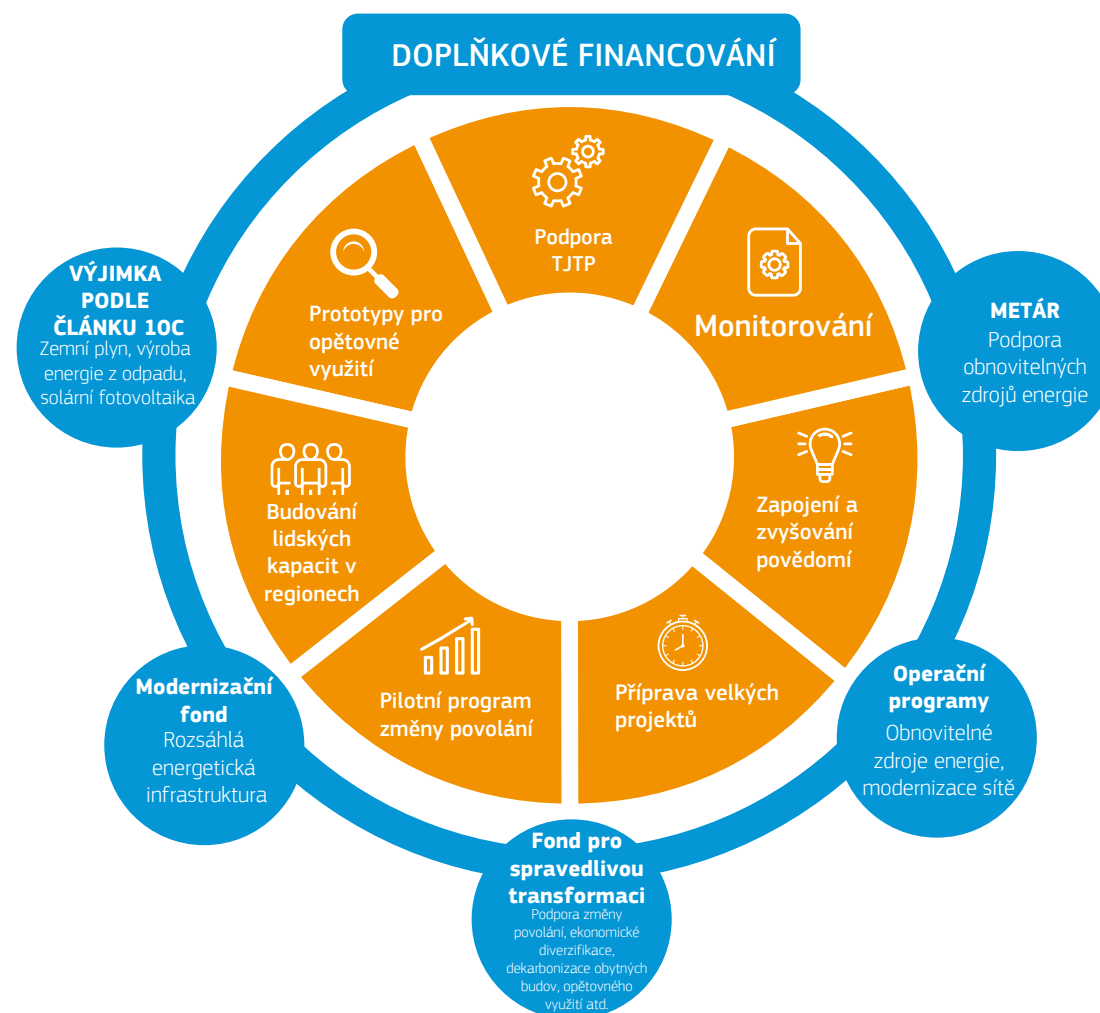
DOPLŇKOVÉ FINANCOVÁNÍ

Podpora TJTP

Monitorování

Zapojení a zvyšování povědomí

Příprava velkých projektů

Pilotní program změny povolání

Budování lidských kapacit v regionech

Prototypy pro opětovné využití

VÝJIMKA PODLE ČLÁNKU 10C
Zemní plyn, výroba energie z odpadu, solární fotovoltaika

METÁR
Podpora obnovitelných zdrojů energie

Operační programy
Obnovitelné zdroje energie, modernizace sítě

Fond pro spravedlivou transformaci
Podpora změny povolání, ekonomické diverzifikace, dekarbonizace obytných budov, opětovného využití atd.

Modernizační fond
Rozsáhlá energetická infrastruktura